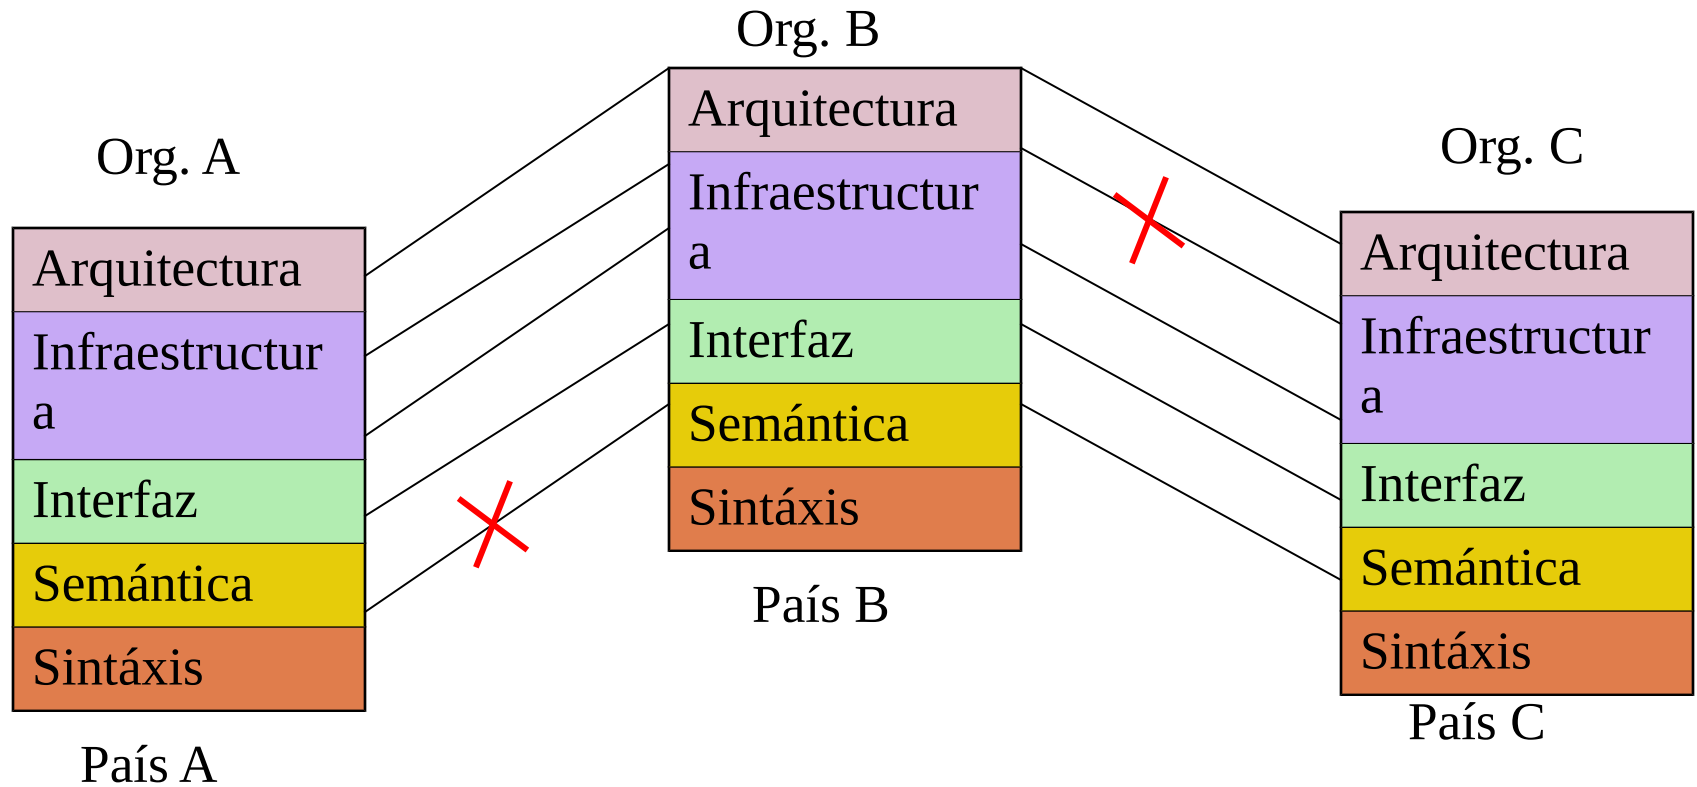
Org. B

Org. A

Org. C

| Arquitectura |
|---|
| Infraestructur a |
| Interfaz |
| Semántica |
| Sintáxis |

País A

| Arquitectura |
|---|
| Infraestructur a |
| Interfaz |
| Semántica |
| Sintáxis |

País B

| Arquitectura |
|---|
| Infraestructur a |
| Interfaz |
| Semántica |
| Sintáxis |

País C